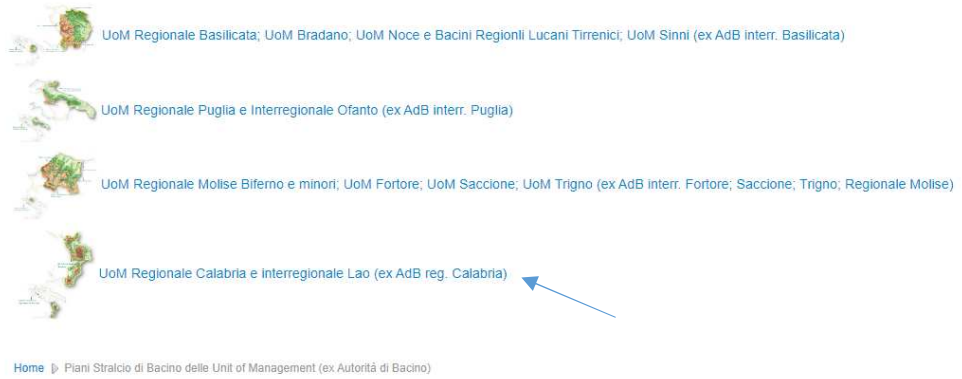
UoM Regionale Basilicata; UoM Bradano; UoM Noce e Bacini Regionli Lucani Tirrenici; UoM Sinni (ex AdB interr. Basilicata)

UoM Regionale Puglia e Interregionale Ofanto (ex AdB interr. Puglia)

UoM Regionale Molise Biferno e minori; UoM Fortore; UoM Saccione; UoM Trigno (ex AdB interr. Fortore; Saccione; Trigno; Regionale Molise)

UoM Regionale Calabria e interregionale Lao (ex AdB reg. Calabria)

Home ▷ Piani Stralcio di Bacino delle Unit of Management (ex Autoritá di Bacino)